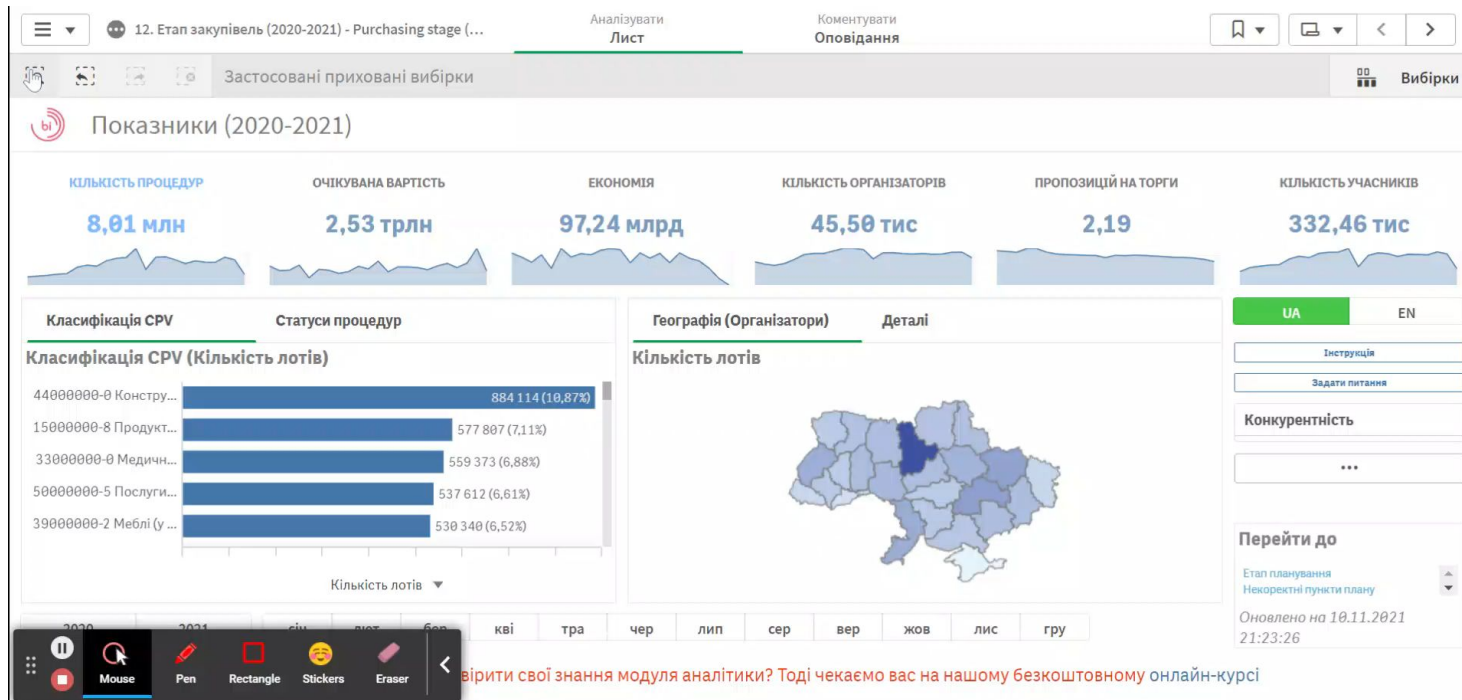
12. Етап закупівель (2020-2021) - Purchasing stage (...

Аналізувати
Лист

Коментувати
Оповідання

Застосовані приховані вибірки

Вибірки

Показники (2020-2021)

КІЛЬКІСТЬ ПРОЦЕДУР
8,01 млн

ОЧІКУВАНА ВАРТІСТЬ
2,53 трлн

ЕКОНОМІЯ
97,24 млрд

КІЛЬКІСТЬ ОРГАНІЗАТОРІВ
45,50 тис

ПРОПОЗИЦІЙ НА ТОРГИ
2,19

КІЛЬКІСТЬ УЧАСНИКІВ
332,46 тис

Класифікація CPV
Статуси процедур

Класифікація CPV (Кількість лотів)

| | |
|---|---|
| 44000000-0 Констру... | 884 114 (10,87%) |
| 15000000-8 Продукт... | 577 807 (7,11%) |
| 33000000-0 Медичн... | 559 373 (6,88%) |
| 50000000-5 Послуги... | 537 612 (6,61%) |
| 39000000-2 Меблі (у ... | 530 340 (6,52%) |

Кількість лотів

Географія (Організатори)
Деталі

Кількість лотів

UA
EN

Інструкція
Задати питання

Конкурентність

•••

Перейти до
Етап планування
Некоректні пункти плану

Оновлено на 10.11.2021 21:23:26

2020 2021 січ лют бер кві тра чер лип сер вер жов лис гру

Mouse Pen Rectangle Stickers Eraser

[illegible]вірити свої знання модуля аналітики? Тоді чекаємо вас на нашому безкоштовному онлайн-курсі